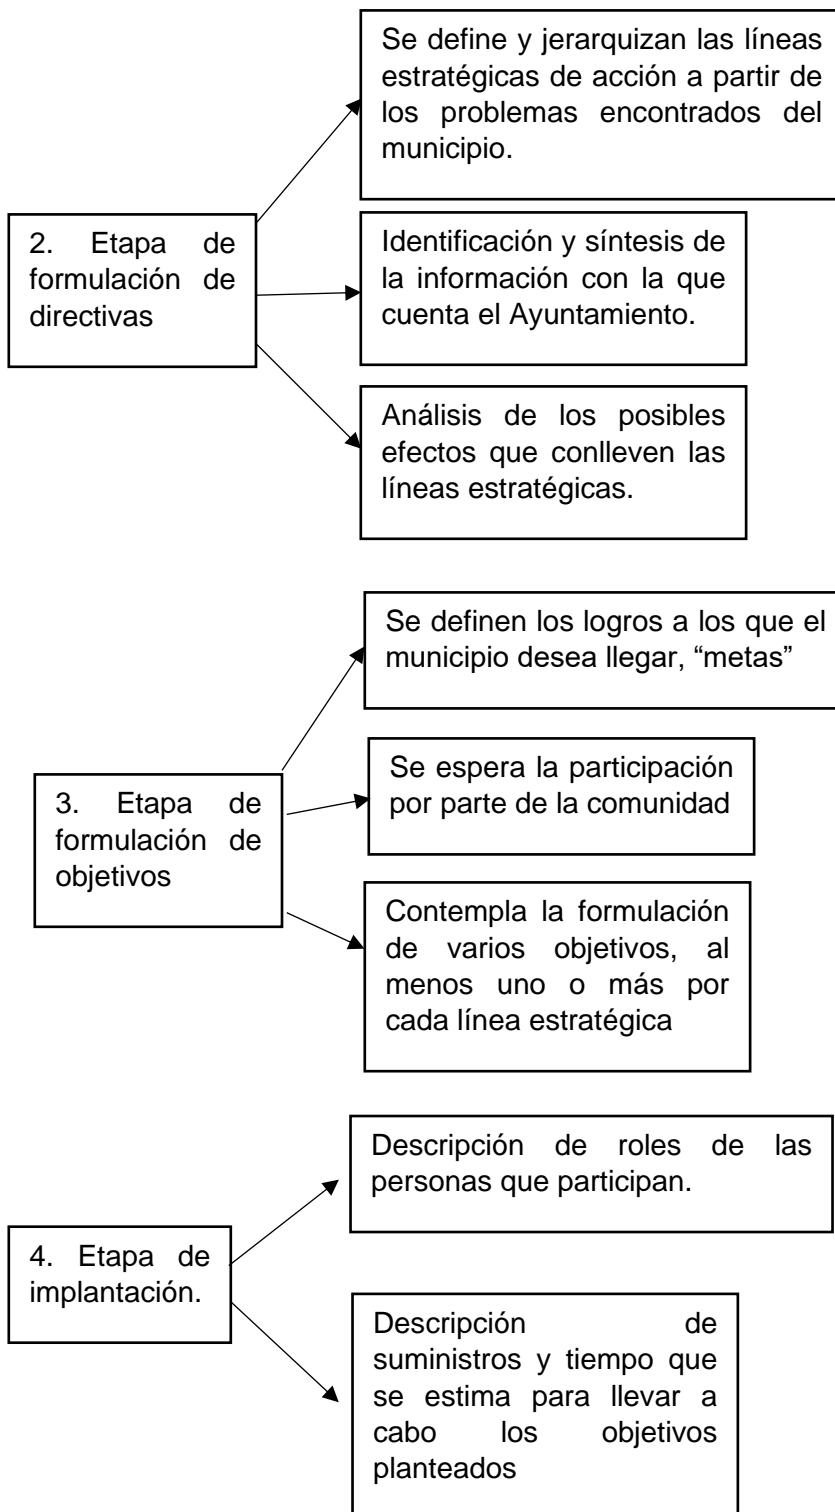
2. Etapa de formulación de directivas

Se define y jerarquizan las líneas estratégicas de acción a partir de los problemas encontrados del municipio.

Identificación y síntesis de la información con la que cuenta el Ayuntamiento.

Análisis de los posibles efectos que conlleven las líneas estratégicas.

3. Etapa de formulación de objetivos

Se definen los logros a los que el municipio desea llegar, “metas”

Se espera la participación por parte de la comunidad

Contempla la formulación de varios objetivos, al menos uno o más por cada línea estratégica

4. Etapa de implantación.

Descripción de roles de las personas que participan.

Descripción de suministros y tiempo que se estima para llevar a cabo los objetivos planteados